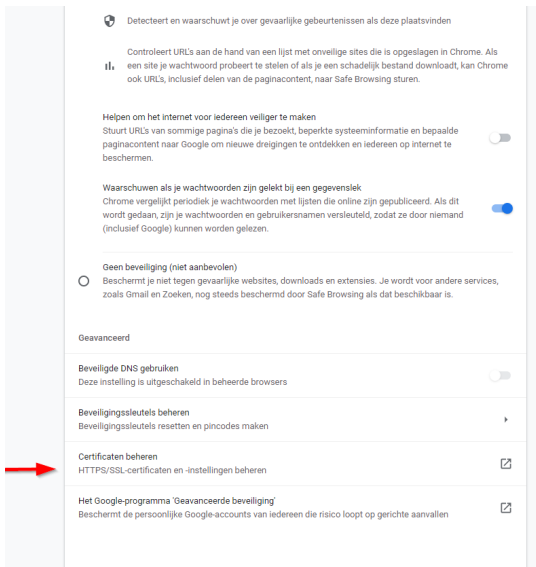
Detecteert en waarschuwt je over gevaarlijke gebeurtenissen als deze plaatsvinden

Controleert URL's aan de hand van een lijst met onveilige sites die is opgeslagen in Chrome. Als een site je wachtwoord probeert te stelen of als je een schadelijk bestand downloadt, kan Chrome ook URL's, inclusief delen van de paginacontent, naar Safe Browsing sturen.

Helpen om het internet voor iedereen veiliger te maken
Stuurt URL's van sommige pagina's die je bezoekt, beperkte systeeminformatie en bepaalde paginacontent naar Google om nieuwe dreigingen te ontdekken en iedereen op internet te beschermen.

Waarschuwen als je wachtwoorden zijn gelekt bij een gegevenslek
Chrome vergelijkt periodiek je wachtwoorden met lijsten die online zijn gepubliceerd. Als dit wordt gedaan, zijn je wachtwoorden en gebruikersnamen versleuteld, zodat ze door niemand (inclusief Google) kunnen worden gelezen.

Geen beveiliging (niet aanbevolen)
Beschermt je niet tegen gevaarlijke websites, downloads en extensies. Je wordt voor andere services, zoals Gmail en Zoeken, nog steeds beschermd door Safe Browsing als dat beschikbaar is.

Geavanceerd

Beveiligde DNS gebruiken
Deze instelling is uitgeschakeld in beheerde browsers

Beveiligingssleutels beheren
Beveiligingssleutels resetten en pincodes maken

Certificaten beheren
HTTPS/SSL-certificaten en -instellingen beheren

Het Google-programma 'Geavanceerde beveiliging'
Beschermt de persoonlijke Google-accounts van iedereen die risico loopt op gerichte aanvallen